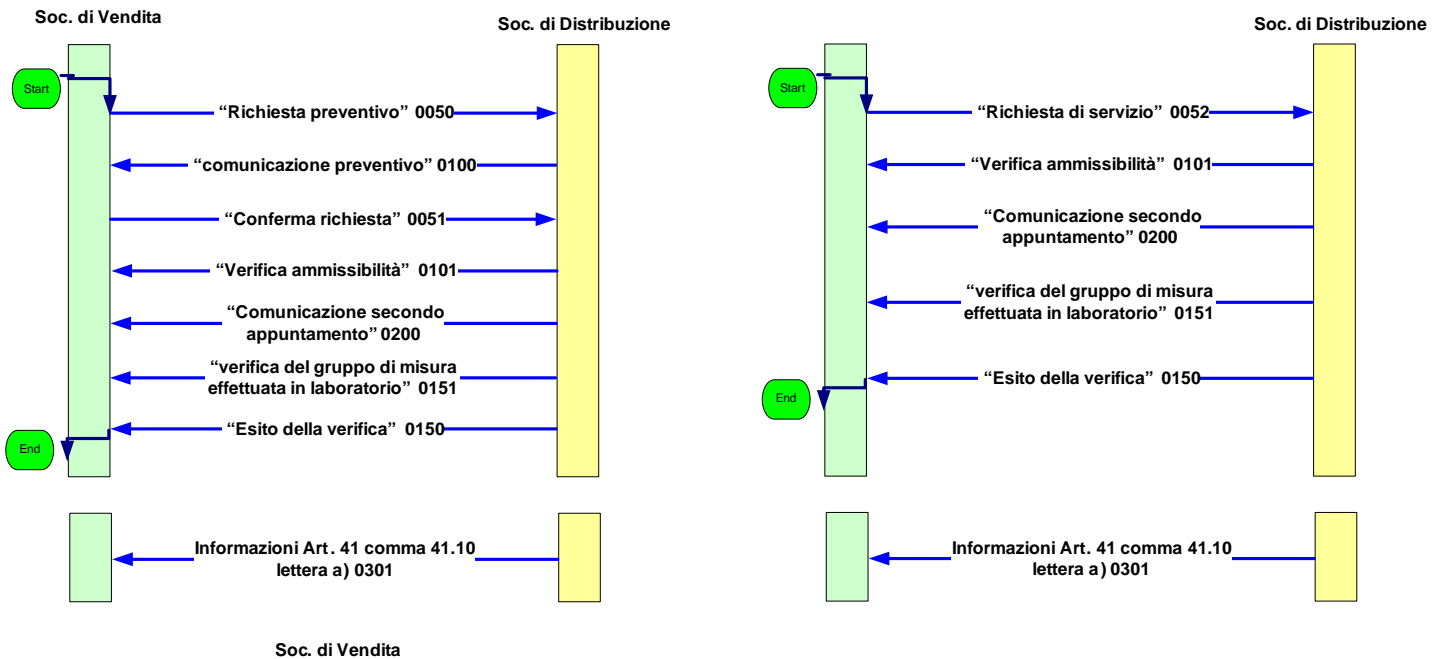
Soc. di Vendita

Soc. di Distribuzione

Start

"Richiesta preventivo" 0050

"comunicazione preventivo" 0100

"Conferma richiesta" 0051

"Verifica ammissibilità" 0101

"Comunicazione secondo appuntamento" 0200

"verifica del gruppo di misura effettuata in laboratorio" 0151

"Esito della verifica" 0150

End

Informazioni Art. 41 comma 41.10 lettera a) 0301

Soc. di Distribuzione

Start

"Richiesta di servizio" 0052

"Verifica ammissibilità" 0101

"Comunicazione secondo appuntamento" 0200

"verifica del gruppo di misura effettuata in laboratorio" 0151

"Esito della verifica" 0150

End

Informazioni Art. 41 comma 41.10 lettera a) 0301

Soc. di Vendita